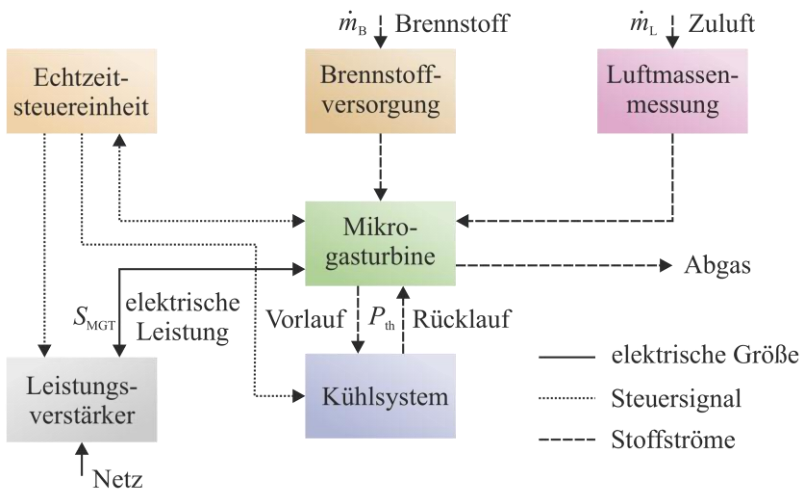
$\dot{m}_B$ Brennstoff

$\dot{m}_L$ Zuluft

Echtzeitsteuereinheit

Brennstoffversorgung

Luftmassenmessung

Mikrogasturbine

Abgas

$S_{MGT}$

elektrische Leistung

Vorlauf

$P_{th}$

Rücklauf

Leistungsverstärker

Kühlsystem

Netz

elektrische Größe

Steuersignal

Stoffströme